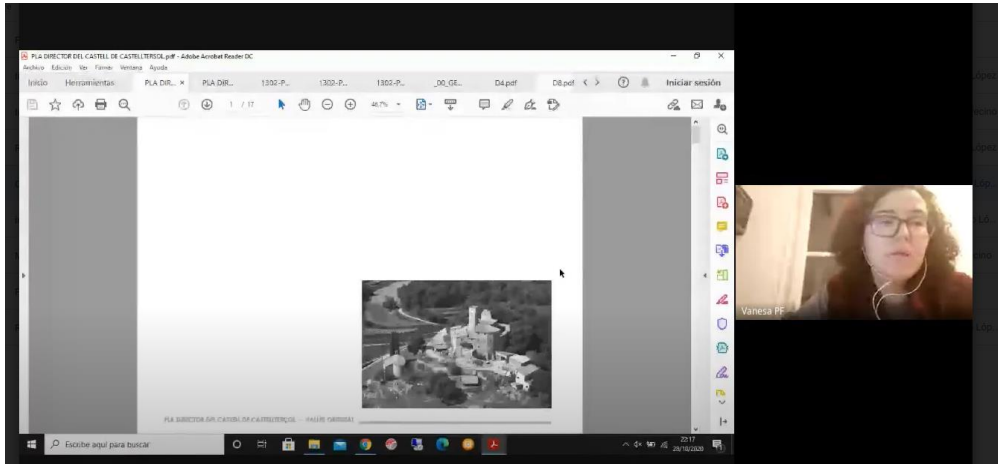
PLA DIRECTOR DEL CASTELL DE CASTELLTERSOL.pdf - Adobe Acrobat Reader DC
Archivo Edición Ver Firmar Ventana Ayuda
Inicio Herramientas PLA DIR... × PLA DIR... 1302-P... 1302-P... 1302-P... _00_GE... D4.pdf D8.pdf
Iniciar sesión
1 / 17
46,7%
PLA DIRECTOR DEL CASTELL DE CASTELLTERSOL – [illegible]
Vanesa PF
Escribe aquí para buscar
22:17
28/10/2020